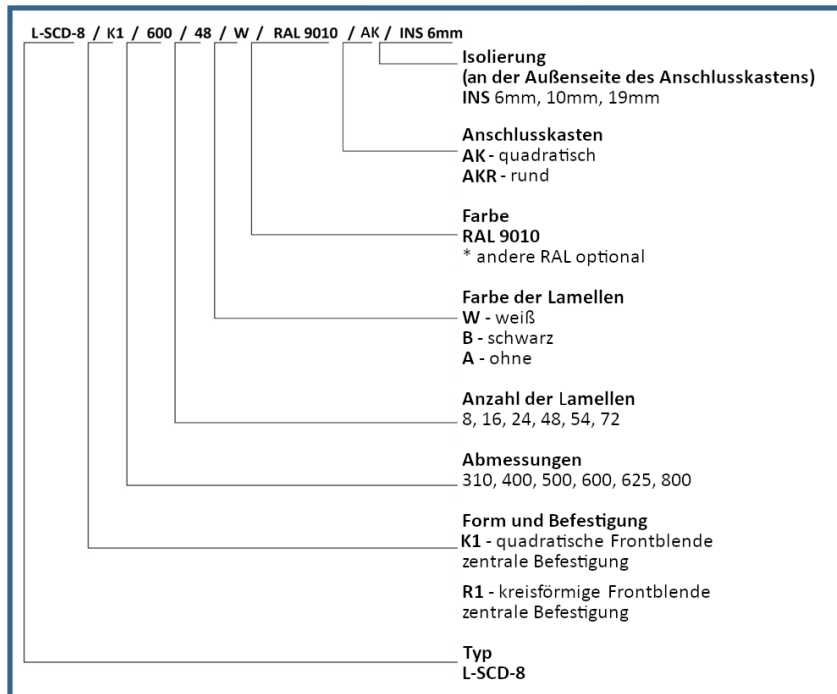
L-SCD-8 / K1 / 600 / 48 / W / RAL 9010 / AK / INS 6mm

Isolierung
(an der Außenseite des Anschlusskastens)
INS 6mm, 10mm, 19mm

Anschlusskasten
AK - quadratisch
AKR - rund

Farbe
RAL 9010
* andere RAL optional

Farbe der Lamellen
W - weiß
B - schwarz
A - ohne

Anzahl der Lamellen
8, 16, 24, 48, 54, 72

Abmessungen
310, 400, 500, 600, 625, 800

Form und Befestigung
K1 - quadratische Frontblende zentrale Befestigung

R1 - kreisförmige Frontblende zentrale Befestigung

Typ
L-SCD-8